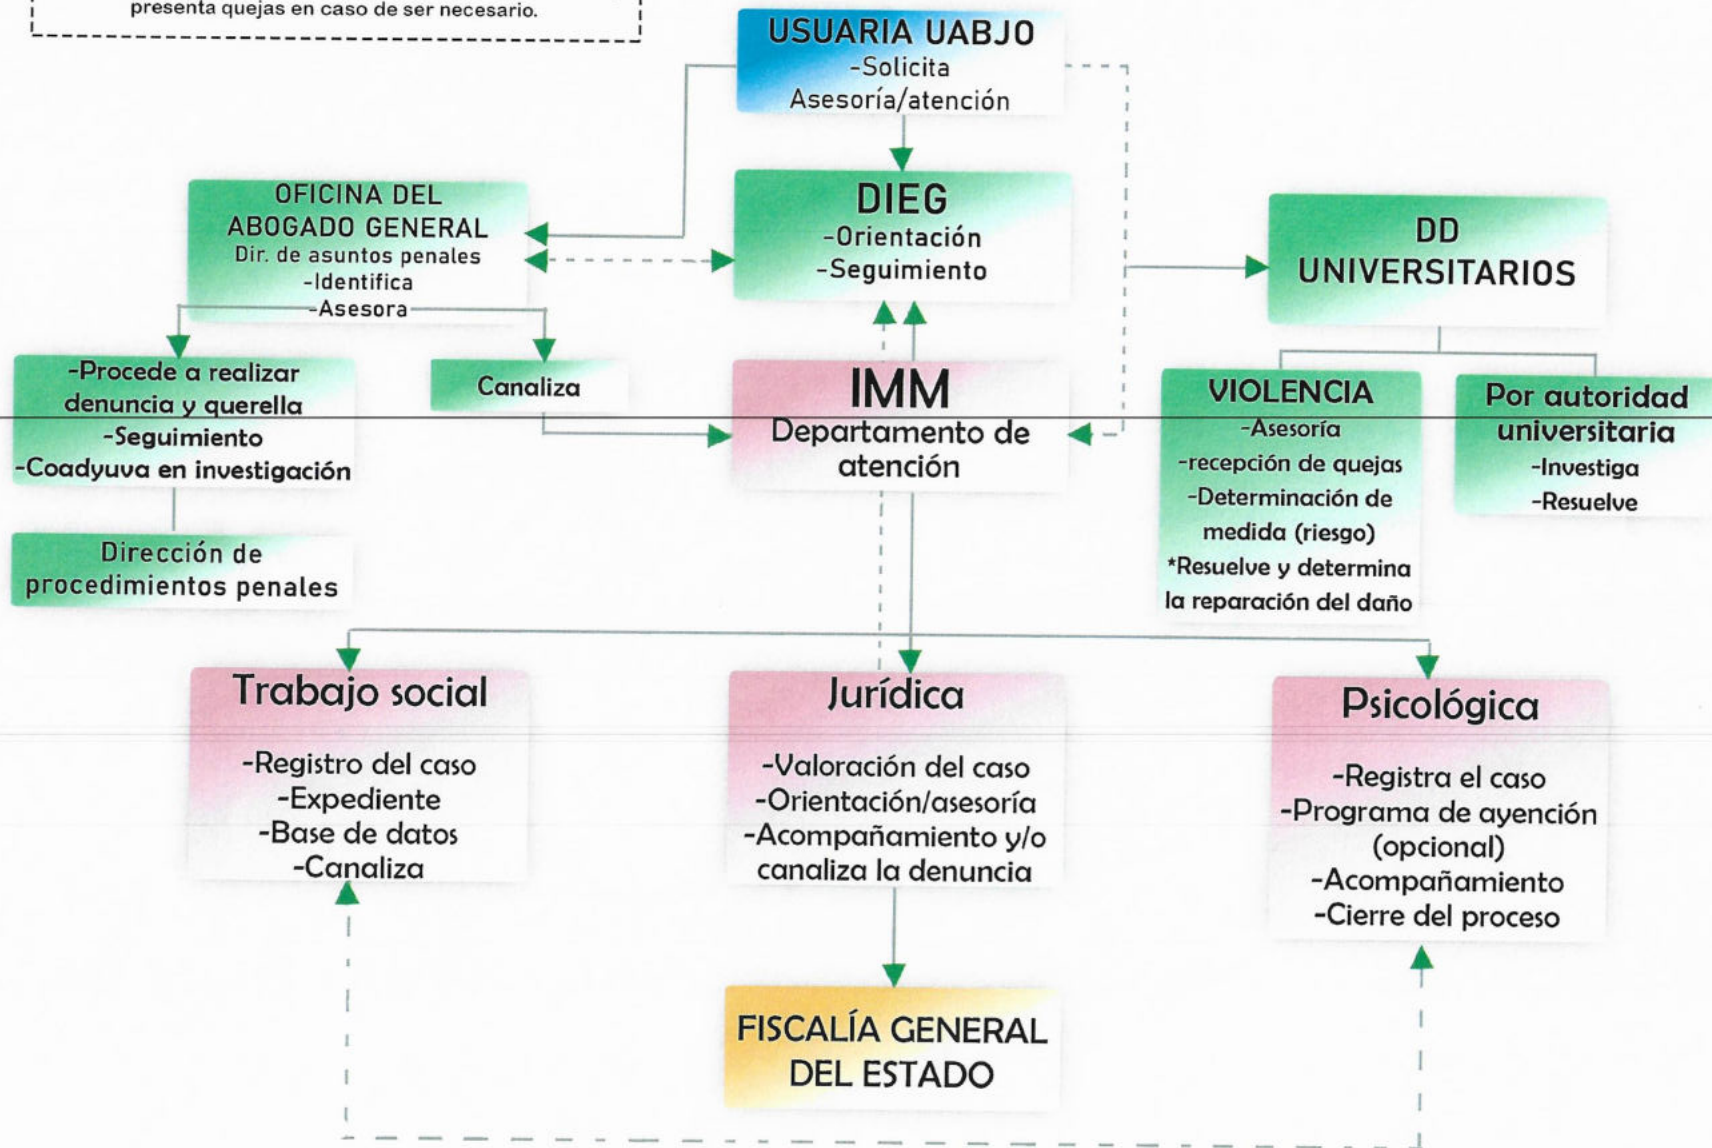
presenta quejas en caso de ser necesario.

USUARIA UABJO
-Solicita
Asesoría/atención

OFICINA DEL ABOGADO GENERAL
Dir. de asuntos penales
-Identifica
-Asesora

DIEG
-Orientación
-Seguimiento

DD UNIVERSITARIOS

-Procede a realizar denuncia y querella
-Seguimiento
-Coadyuva en investigación

Canaliza

IMM
Departamento de atención

VIOLENCIA
-Asesoría
-recepción de quejas
-Determinación de medida (riesgo)
*Resuelve y determina la reparación del daño

Por autoridad universitaria
-Investiga
-Resuelve

Dirección de procedimientos penales

Trabajo social
-Registro del caso
-Expediente
-Base de datos
-Canaliza

Jurídica
-Valoración del caso
-Orientación/asesoría
-Acompañamiento y/o canaliza la denuncia

Psicológica
-Registra el caso
-Programa de ayención (opcional)
-Acompañamiento
-Cierre del proceso

FISCALÍA GENERAL DEL ESTADO